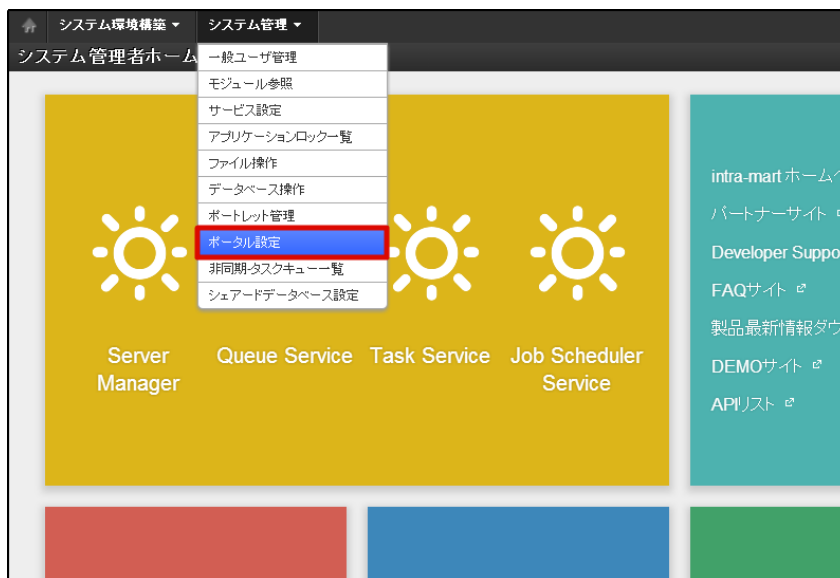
システム環境構築 ▾ システム管理 ▾

システム管理者ホーム

一般ユーザ管理
モジュール参照
サービス設定
アプリケーションロック一覧
ファイル操作
データベース操作
ポートレット管理
ポータル設定
非同期-タスクキュー一覧
シェアードデータベース設定

Server Manager
Queue Service
Task Service
Job Scheduler Service

intra-mart ホーム
パートナーサイト
Developer Suppo
FAQサイト
製品最新情報ダウ
DEMOサイト
APIリスト